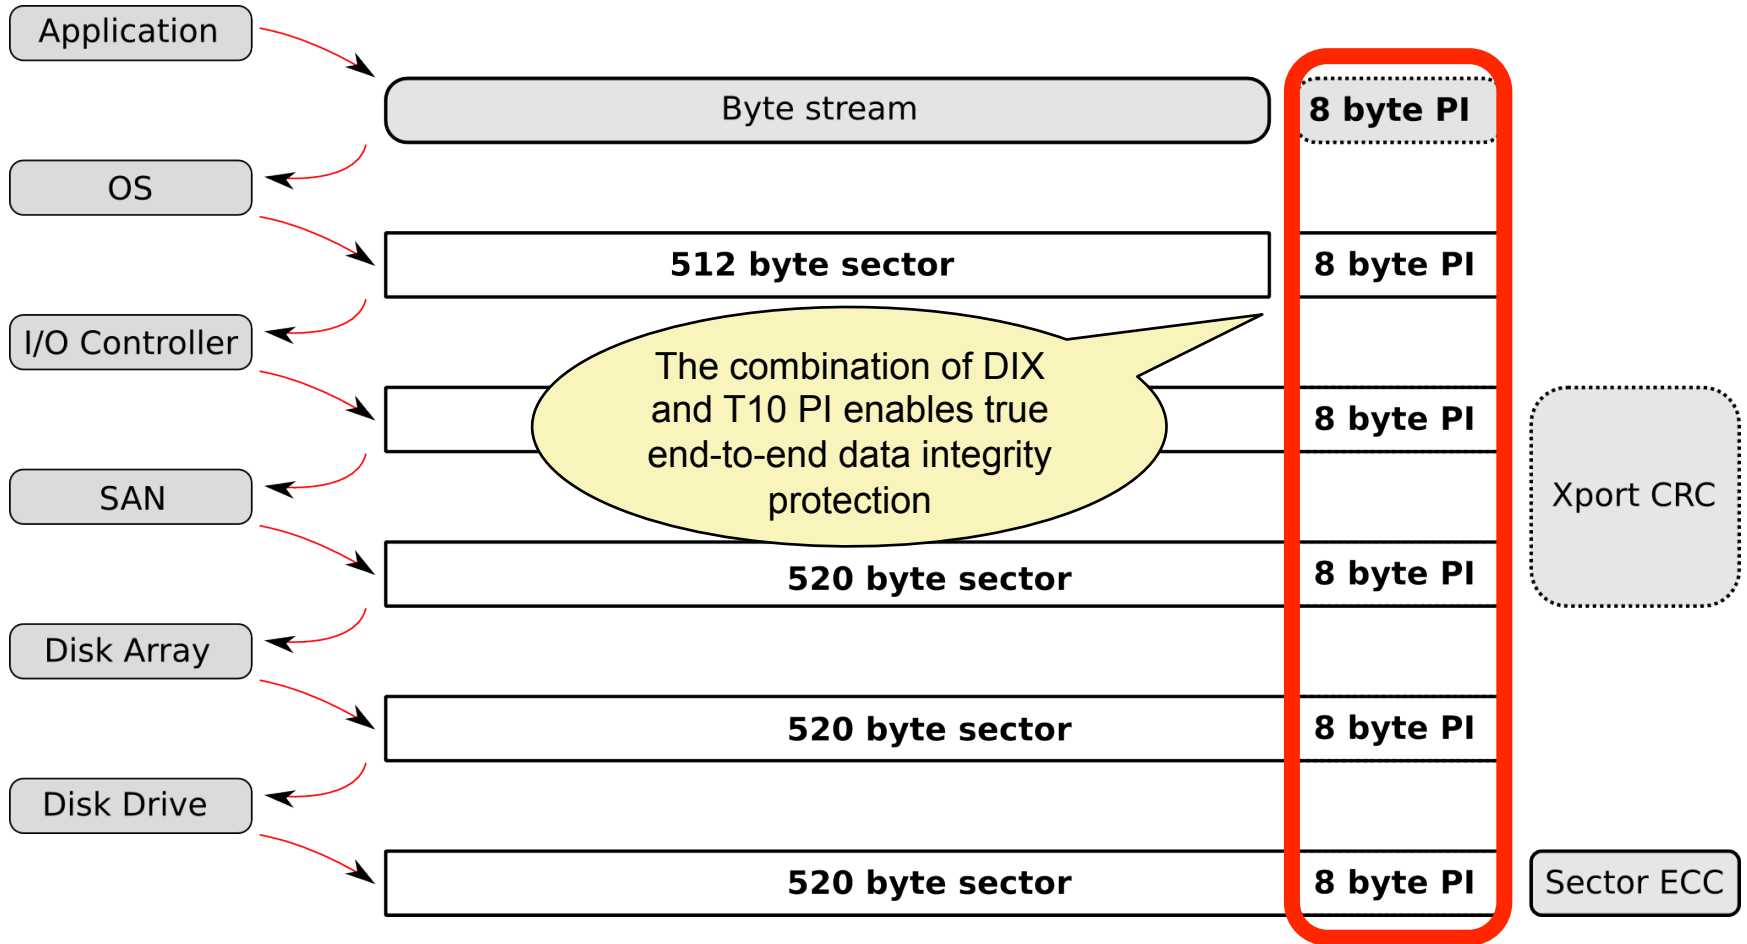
Application

Byte stream

8 byte PI

OS

512 byte sector

8 byte PI

I/O Controller

The combination of DIX and T10 PI enables true end-to-end data integrity protection

8 byte PI

SAN

Xport CRC

520 byte sector

8 byte PI

Disk Array

520 byte sector

8 byte PI

Disk Drive

520 byte sector

8 byte PI

Sector ECC